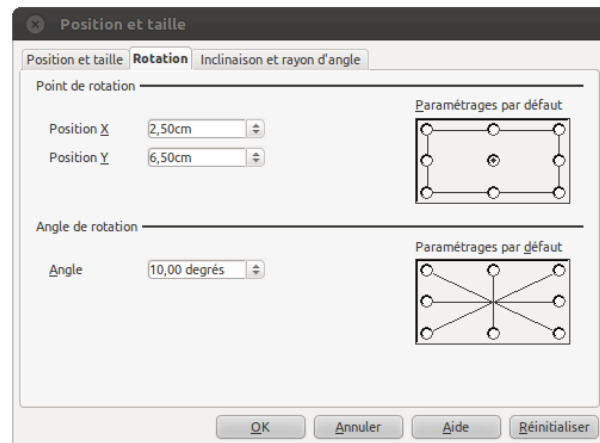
Position et taille

Position et taille | Rotation | Inclinaison et rayon d'angle

Point de rotation

Position X 2,50cm

Position Y 6,50cm

Paramétrages par défaut

Angle de rotation

Angle 10,00 degrés

Paramétrages par défaut

OK Annuler Aide Réinitialiser